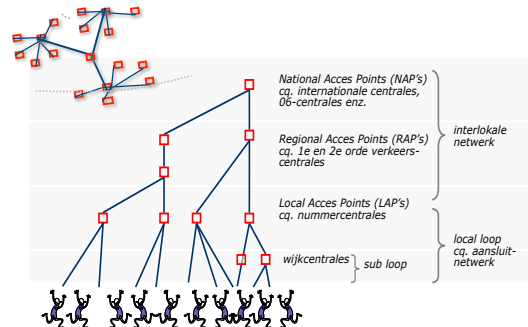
National Acces Points (NAP's) cq. internationale centrales, 06-centrales enz.

Regional Acces Points (RAP's) cq. 1e en 2e orde verkeers-centrales

interlokale netwerk

Local Acces Points (LAP's) cq. nummercentrales

wijkcentrales

sub loop

local loop cq. aansluit-netwerk